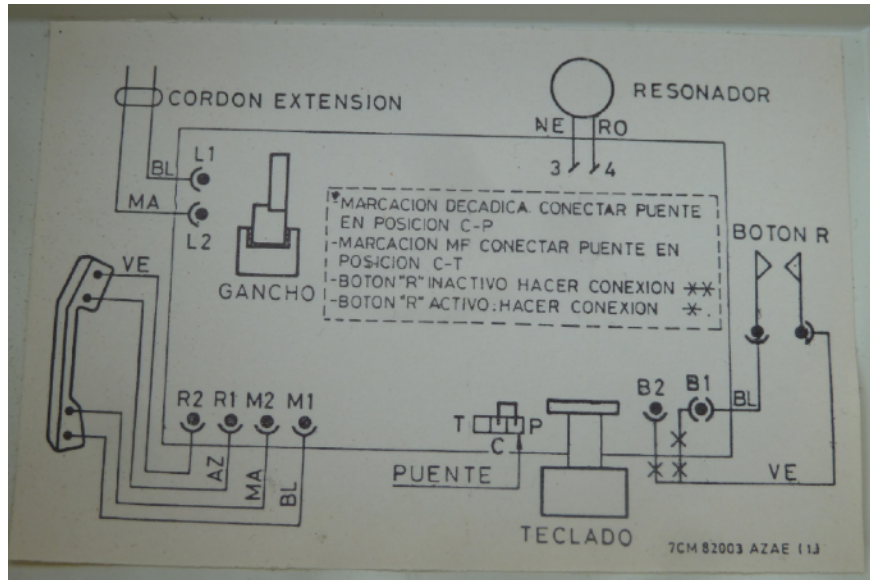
CORDON EXTENSION

RESONADOR

NE RO

3 4

BL L1

MA L2

GANCHO

-MARCACION DECADICA CONECTAR PUENTE EN POSICION C-P
-MARCACION MF CONECTAR PUENTE EN POSICION C-T
-BOTON "R" INACTIVO HACER CONEXION ✕✕
-BOTON "R" ACTIVO: HACER CONEXION ✕.

BOTON R

VE

R2 R1 M2 M1

AZ MA BL

T C P

PUENTE

B2 B1

BL

VE

TECLADO

7CM 82003 AZAE (1)